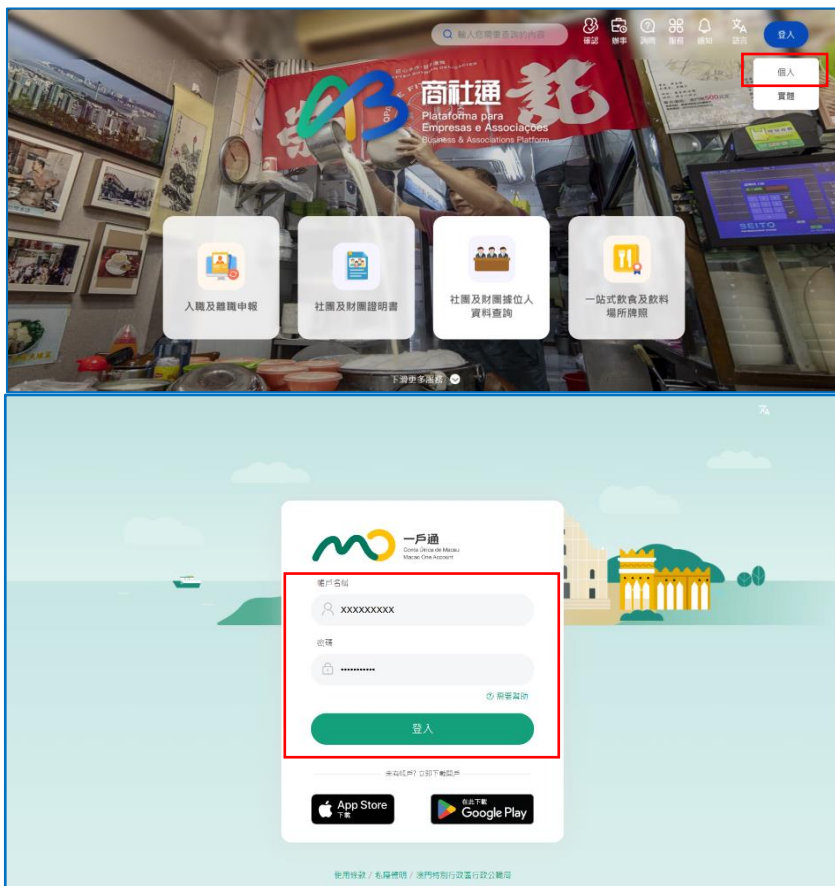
輸入你需要查詢的內容

確認 辦事 詢問 服務 通知 語言 登入

個人
實體

商社通
Plataforma para Empresas e Associações
Business & Associations Platform

入職及離職申報

社團及財團證明書

社團及財團據位人資料查詢

一站式飲食及飲料場所牌照

下滑更多服務

一戶通
Conta Única de Macau
Macao One Account

帳戶名稱

XXXXXXXXX

密碼

••••••••••

需要幫助

登入

未有帳戶? 立即下載開戶

App Store
下載

在此下載
Google Play

使用條款 / 私隱聲明 / 澳門特別行政區行政公職局